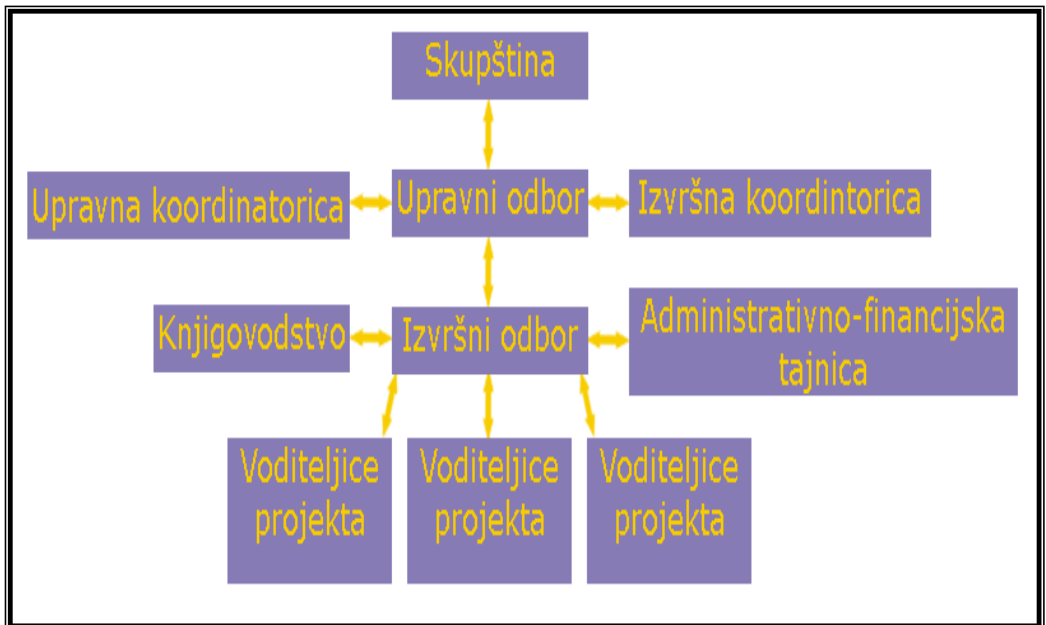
Skupština

Upravna koordinatorica

Upravni odbor

Izvršna koordintorica

Knjigovodstvo

Izvršni odbor

Administrativno-financijska tajnica

Voditeljice projekta

Voditeljice projekta

Voditeljice projekta